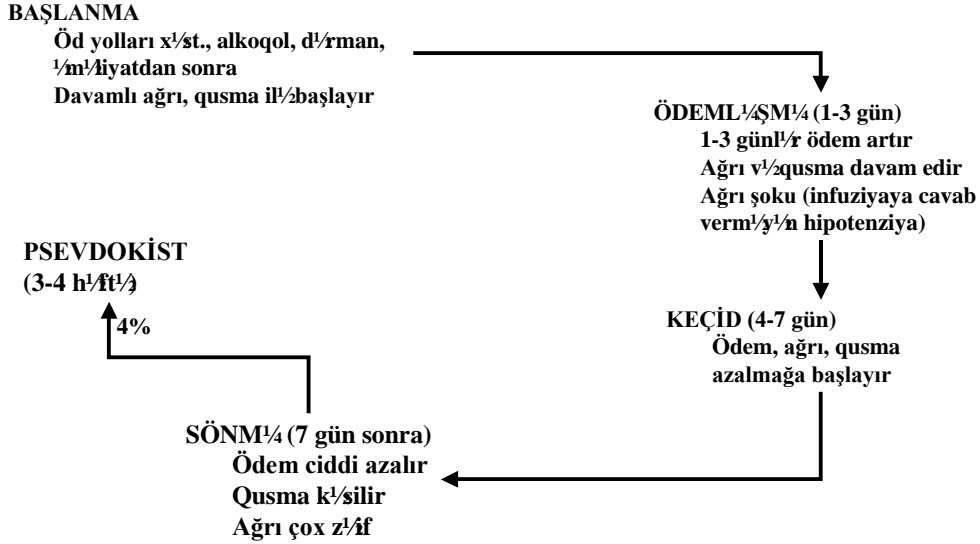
BAŞLANMA
Öd yolları x¹⁄st., alkoqol, d¹⁄rman, ¹⁄m¹⁄liyatdan sonra
Davamlı ağrı, qusma il½başlayır

ÖDEML¼ŞM¼ (1-3 gün)
1-3 günl¹⁄r ödem artır
Ağrı v½qusma davam edir
Ağrı şoku (infuziyaya cavab verm¹⁄y¹⁄n hipotenziya)

KEÇİD (4-7 gün)
Ödem, ağrı, qusma azalmağa başlayır

SÖNM¼ (7 gün sonra)
Ödem ciddi azalır
Qusma k¹⁄silir
Ağrı çox z¹⁄if

4%

PSEVDOKİST
(3-4 h¹⁄ft½)